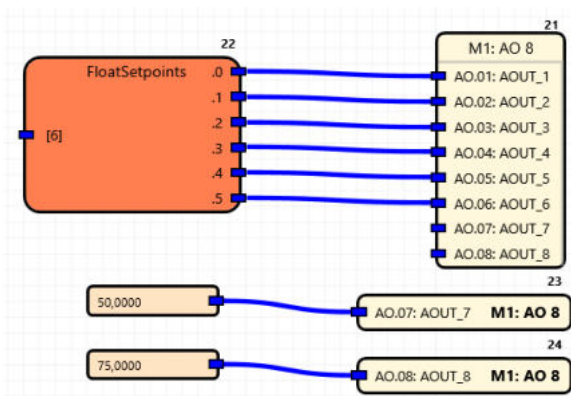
22

FloatSetpoints

[6]

.0
.1
.2
.3
.4
.5

21

M1: AO 8

AO.01: AOUT_1
AO.02: AOUT_2
AO.03: AOUT_3
AO.04: AOUT_4
AO.05: AOUT_5
AO.06: AOUT_6
AO.07: AOUT_7
AO.08: AOUT_8

23

50,0000

AO.07: AOUT_7 **M1: AO 8**

24

75,0000

AO.08: AOUT_8 **M1: AO 8**